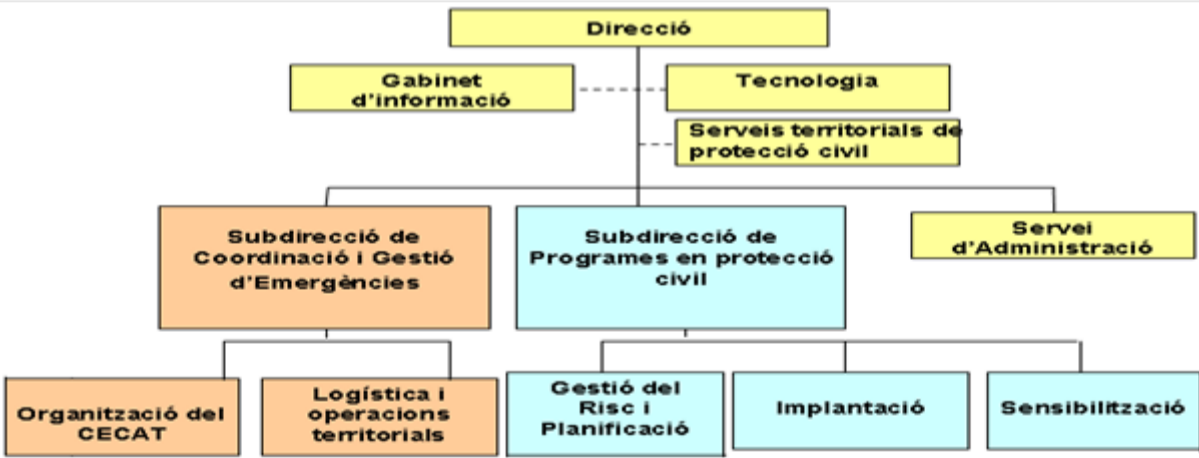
Direcció

Gabinet d'informació

Tecnologia

Serveis territorials de protecció civil

Subdirecció de Coordinació i Gestió d'Emergències

Subdirecció de Programes en protecció civil

Servei d'Administració

Organització del CECAT

Logística i operacions territorials

Gestió del Risc i Planificació

Implantació

Sensibilització